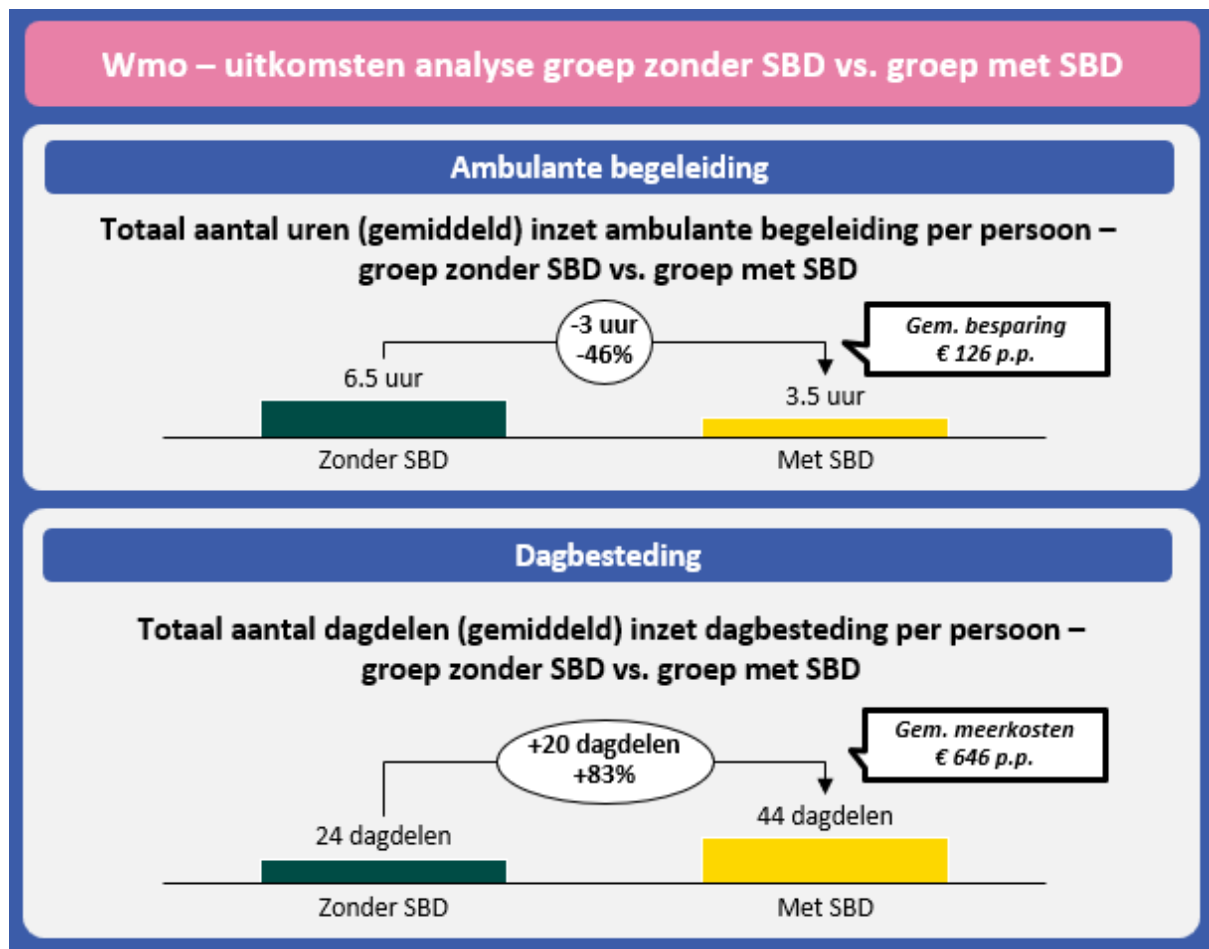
Wmo – uitkomsten analyse groep zonder SBD vs. groep met SBD

Ambulante begeleiding

Totaal aantal uren (gemiddeld) inzet ambulante begeleiding per persoon – groep zonder SBD vs. groep met SBD

-3 uur
-46%

Gem. besparing
€ 126 p.p.

6.5 uur

3.5 uur

Zonder SBD

Met SBD

Dagbesteding

Totaal aantal dagdelen (gemiddeld) inzet dagbesteding per persoon – groep zonder SBD vs. groep met SBD

+20 dagdelen
+83%

Gem. meerkosten
€ 646 p.p.

24 dagdelen

44 dagdelen

Zonder SBD

Met SBD